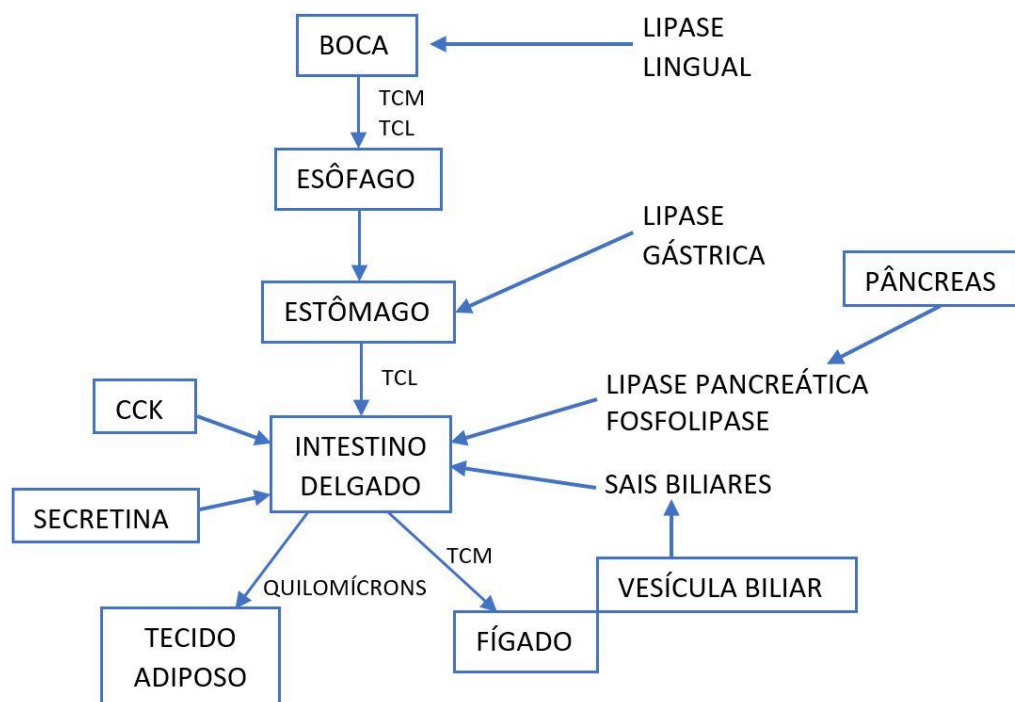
BOCA

LIPASE LINGUAL

TCM
TCL

ESÔFAGO

LIPASE GÁSTRICA

PÂNCREAS

ESTÔMAGO

TCL

CCK

LIPASE PANCREÁTICA
FOSFOLIPASE

INTESTINO DELGADO

SAIS BILIARES

SECRETINA

TCM

QUILOMÍCRONS

VESÍCULA BILIAR

TECIDO ADIPOSO

FÍGADO